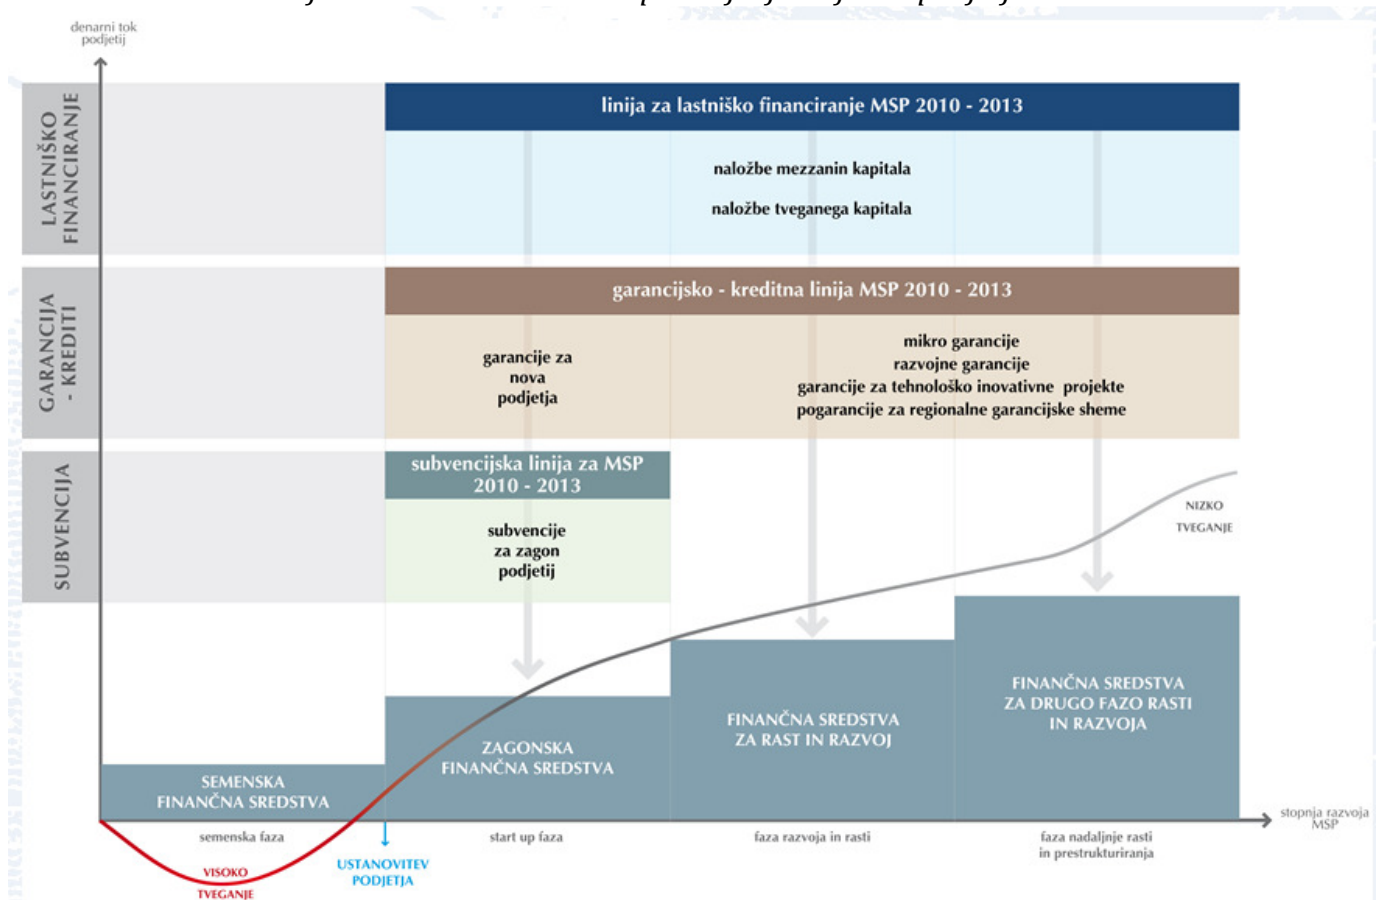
denarni tok podjetij

LASTNIŠKO FINANCIRANJE

linija za lastniško financiranje MSP 2010 - 2013

naložbe mezzanin kapitala

naložbe tveganega kapitala

GARANCIJA - KREDITI

garancijsko - kreditna linija MSP 2010 - 2013

garancije za nova podjetja

mikro garancije
razvojne garancije
garancije za tehnološko inovativne projekte
pogarancije za regionalne garancijske sheme

SUBVENCIJA

subvencijska linija za MSP 2010 - 2013

subvencije za zagon podjetij

NIZKO TVEGANJE

SEMENSKA FINANČNA SREDSTVA

ZAGONSKA FINANČNA SREDSTVA

FINANČNA SREDSTVA ZA RAST IN RAZVOJ

FINANČNA SREDSTVA ZA DRUGO FAZO RASTI IN RAZVOJA

stopnja razvoja MSP

semenska faza

start up faza

faza razvoja in rasti

faza nadaljnje rasti in prestrukturiranja

VISOKO TVEGANJE

USTANOVITEV PODJETJA